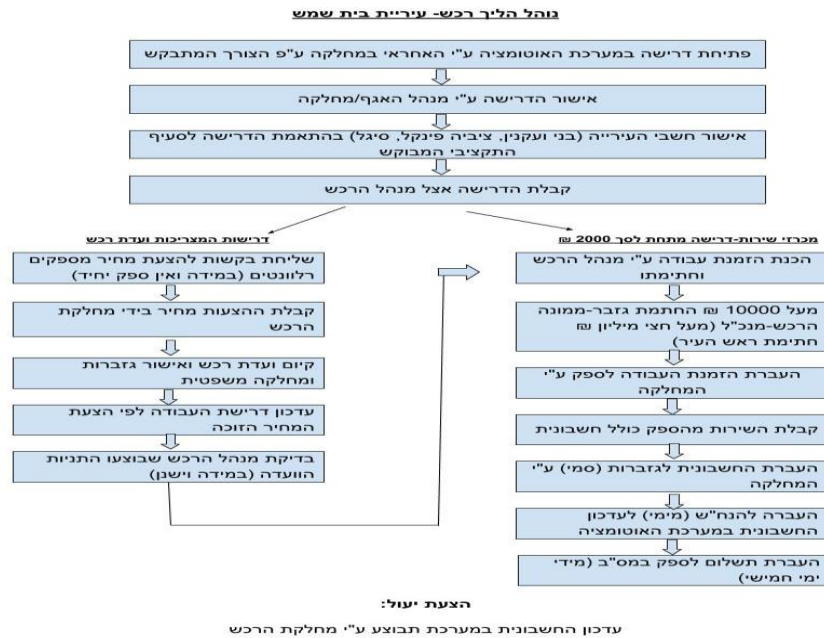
נוהל הליך רכש- עיריית בית שמש

פתיחת דרישה במערכת האוטומציה ע"י האחראי במחלקה ע"פ הצורך המתבקש

אישור הדרישה ע"י מנהל האגף/מחלקה

אישור חשבי העירייה (בני ועקנין, ציביה פינקל, סיגל) בהתאמת הדרישה לסעיף התקציבי המבוקש

קבלת הדרישה אצל מנהל הרכש

מכרזי שירות-דרישה מתחת לסך 2000 ₪

הכנת הזמנת עבודה ע"י מנהל הרכש וחתימתו

מעל 10000 ₪ החתמת גזבר-ממונה הרכש-מנכ"ל (מעל חצי מיליון ₪ חתימת ראש העיר)

העברת הזמנת העבודה לספק ע"י המחלקה

קבלת השירות מהספק כולל חשבונית

העברת החשבונית לגזברות (סמי) ע"י המחלקה

העברה להנה"ש (מימי) לעדכון החשבונית במערכת האוטומציה

העברת תשלום לספק במס"ב (מידי ימי חמישי)

דרישות המצריכות ועדת רכש

שליחת בקשות להצעת מחיר מספקים רלוונטים (במידה ואין ספק יחיד)

קבלת ההצעות מחיר בידי מחלקת הרכש

קיום ועדת רכש ואישור גזברות ומחלקה משפטית

עדכון דרישת העבודה לפי הצעת המחיר הזוכה

בדיקת מנהל הרכש שבוצעו התניות הוועדה (במידה וישנן)

הצעת יעול:

עדכון החשבונית במערכת תבוצע ע"י מחלקת הרכש